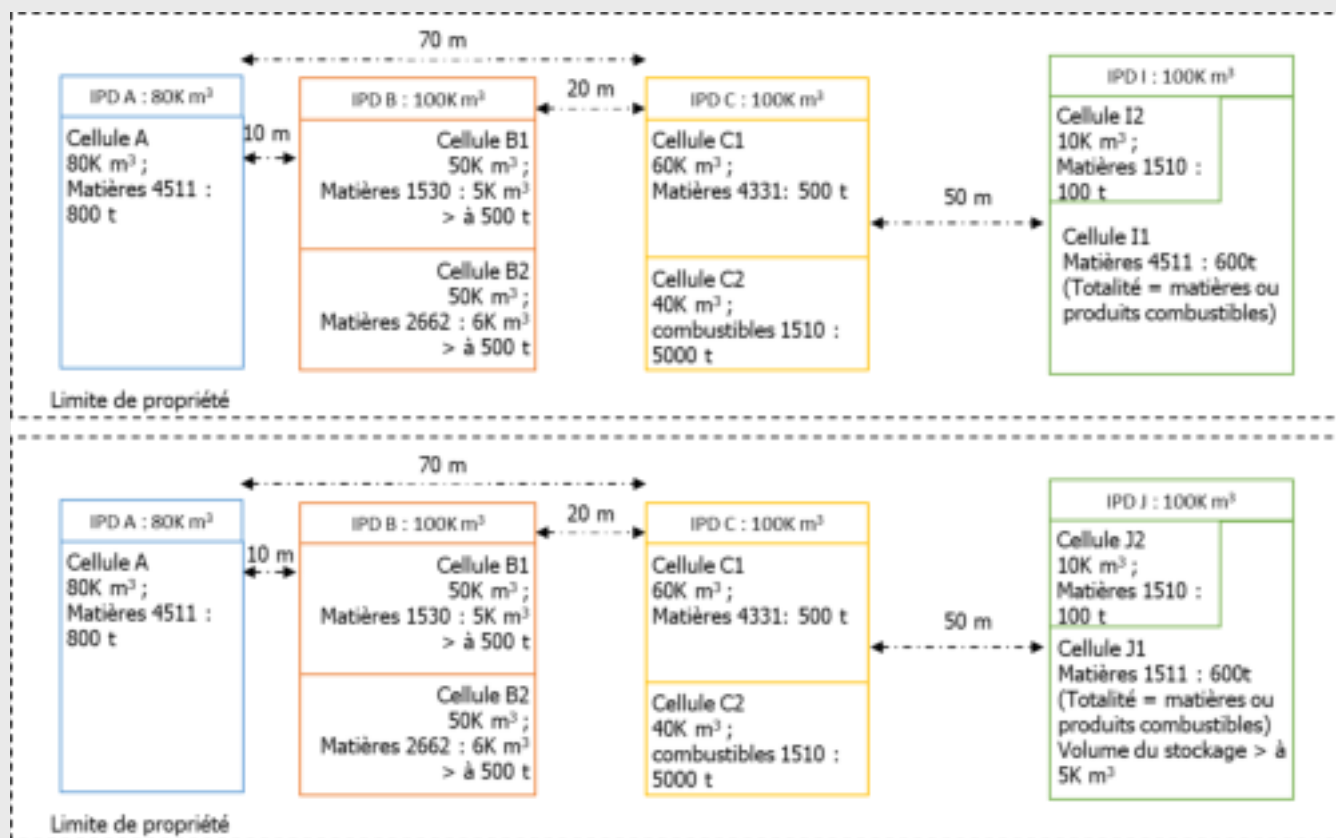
70 m

IPD A : 80K m³
Cellule A
80K m³ ;
Matières 4511 :
800 t

10 m

IPD B : 100K m³
Cellule B1
50K m³ ;
Matières 1530 : 5K m³
> à 500 t

Cellule B2
50K m³ ;
Matières 2662 : 6K m³
> à 500 t

20 m

IPD C : 100K m³
Cellule C1
60K m³ ;
Matières 4331: 500 t

Cellule C2
40K m³ ;
combustibles 1510 :
5000 t

50 m

IPD I : 100K m³
Cellule I2
10K m³ ;
Matières 1510 :
100 t

Cellule I1
Matières 4511 : 600t
(Totalité = matières ou produits combustibles)

Limite de propriété

70 m

IPD A : 80K m³
Cellule A
80K m³ ;
Matières 4511 :
800 t

10 m

IPD B : 100K m³
Cellule B1
50K m³ ;
Matières 1530 : 5K m³
> à 500 t

Cellule B2
50K m³ ;
Matières 2662 : 6K m³
> à 500 t

20 m

IPD C : 100K m³
Cellule C1
60K m³ ;
Matières 4331: 500 t

Cellule C2
40K m³ ;
combustibles 1510 :
5000 t

50 m

IPD J : 100K m³
Cellule J2
10K m³ ;
Matières 1510 :
100 t

Cellule J1
Matières 1511 : 600t
(Totalité = matières ou produits combustibles)
Volume du stockage > à 5K m³

Limite de propriété